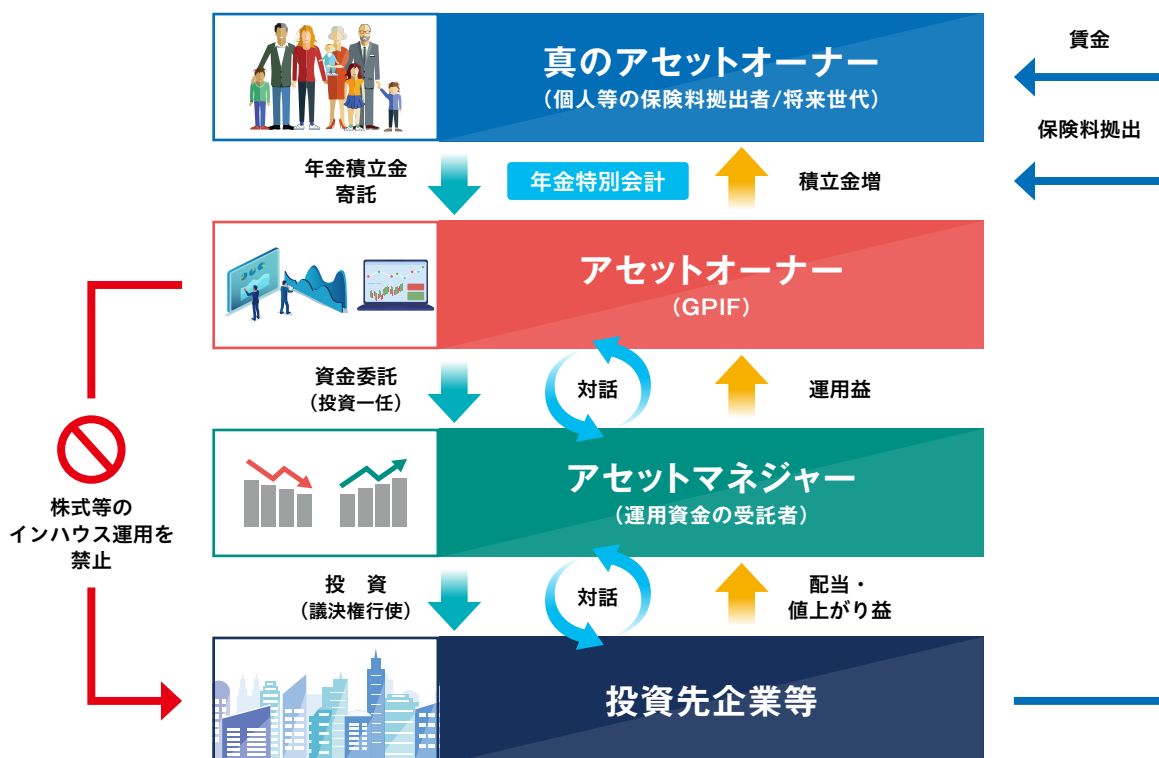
真のアセットオーナー
（個人等の保険料拠出者/将来世代）

賃金

保険料拠出

年金積立金
寄託

年金特別会計

積立金増

アセットオーナー
（GPIF）

資金委託
（投資一任）

対話

運用益

株式等の
インハウス運用を
禁止

アセットマネジャー
（運用資金の受託者）

投　資
（議決権行使）

対話

配当・
値上がり益

投資先企業等